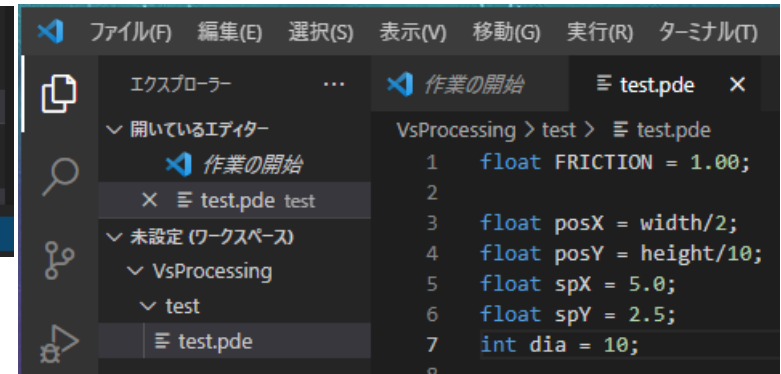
ファイル(F) 編集(E) 選択(S) 表示(V) 移動(G) 実行(R) ターミナル(T)

エクスプローラー ···

∨ 開いているエディター
作業の開始
× test.pde test

∨ 未設定 (ワークスペース)
∨ VsProcessing
∨ test
test.pde

作業の開始
test.pde ×

VsProcessing > test > test.pde

1 float FRICTION = 1.00;
2
3 float posX = width/2;
4 float posY = height/10;
5 float spX = 5.0;
6 float spY = 2.5;
7 int dia = 10;